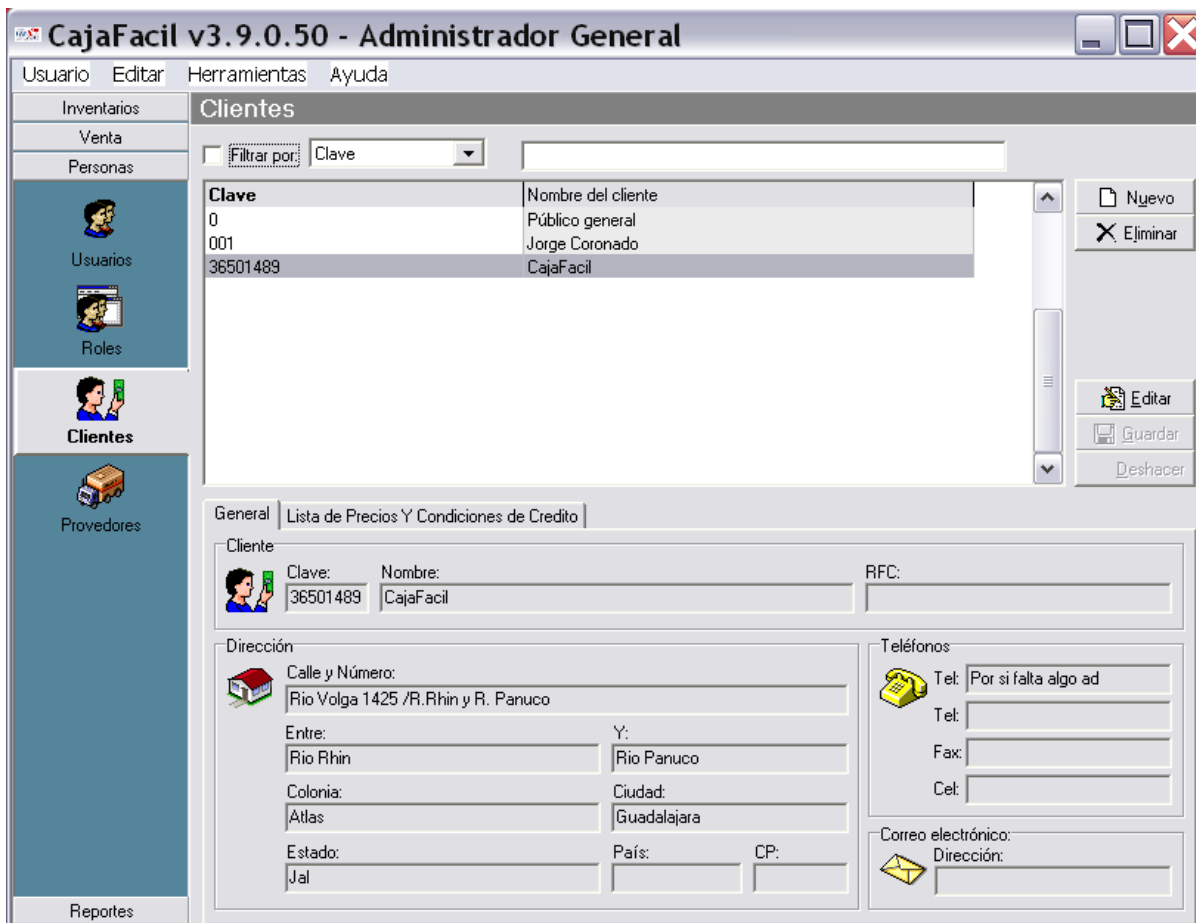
CajaFacil v3.9.0.50 - Administrador General

Usuario Editar Herramientas Ayuda

Inventarios
Venta
Personas

Usuarios
Roles
Clientes
Provedores

Reportes

Clientes

Filtrar por: Clave

| Clave | Nombre del cliente |
|---|---|
| 0 | Público general |
| 001 | Jorge Coronado |
| 36501489 | CajaFacil |

Nuevo
Eliminar
Editar
Guardar
Deshacer

General | Lista de Precios Y Condiciones de Credito

Cliente
Clave: 36501489
Nombre: CajaFacil
RFC:

Dirección
Calle y Número: Rio Volga 1425 /R.Rhin y R. Panuco
Entre: Rio Rhin
Y: Rio Panuco
Colonia: Atlas
Ciudad: Guadalajara
Estado: Jal
País:
CP:

Teléfonos
Tel: Por si falta algo ad
Tel:
Fax:
Cel:

Correo electrónico:
Dirección: